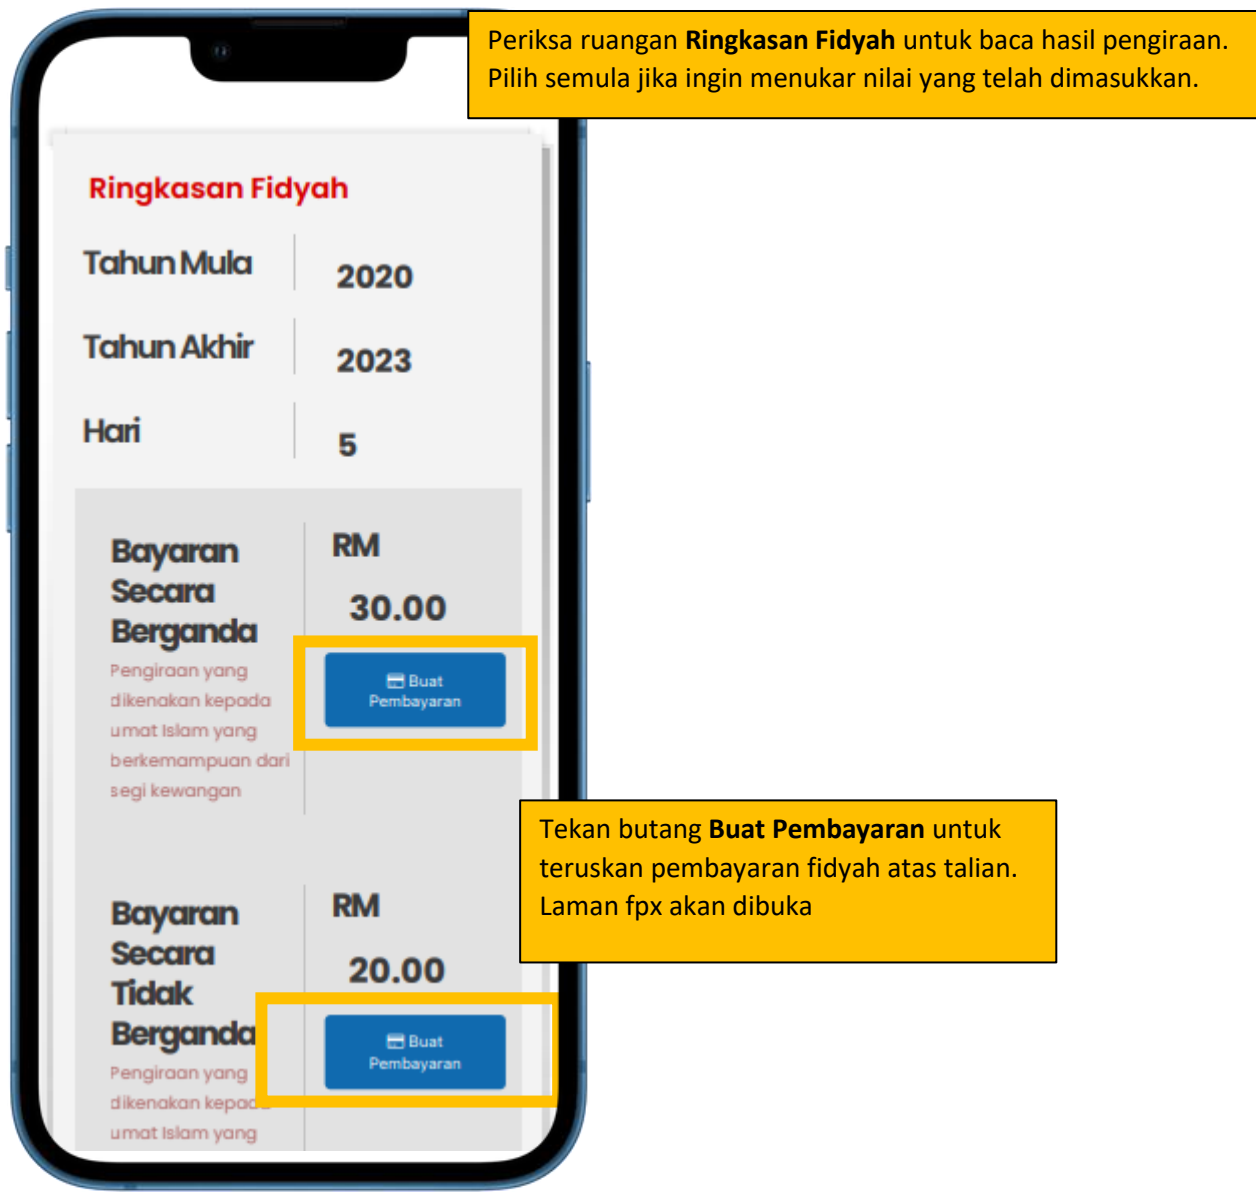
Periksa ruangan **Ringkasan Fidyah** untuk baca hasil pengiraan. Pilih semula jika ingin menukar nilai yang telah dimasukkan.

Ringkasan Fidyah

| Tahun Mula | 2020 |
|---|---|
| Tahun Akhir | 2023 |
| Hari | 5 |

Bayaran Secara Berganda
Pengiraan yang dikenakan kepada umat Islam yang berkemampuan dari segi kewangan

RM 30.00

Buat Pembayaran

Tekan butang **Buat Pembayaran** untuk teruskan pembayaran fidyah atas talian. Laman fpx akan dibuka

Bayaran Secara Tidak Berganda
Pengiraan yang dikenakan kepada umat Islam yang

RM 20.00

Buat Pembayaran